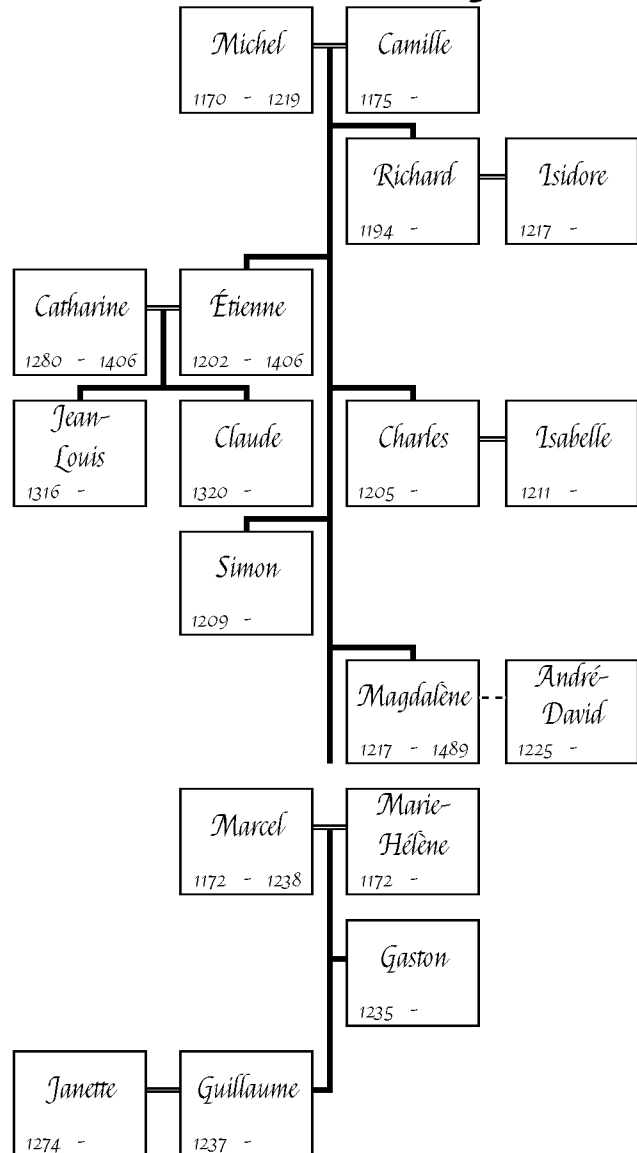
Michel
1170 - 1219

Camille
1175 -

Richard
1194 -

Isidore
1217 -

Catharine
1280 - 1406

Étienne
1202 - 1406

Jean-Louis
1316 -

Claude
1320 -

Charles
1205 -

Isabelle
1211 -

Simon
1209 -

Magdalène
1217 - 1489

André-David
1225 -

Marcel
1172 - 1238

Marie-Hélène
1172 -

Gaston
1235 -

Janette
1274 -

Guillaume
1237 -